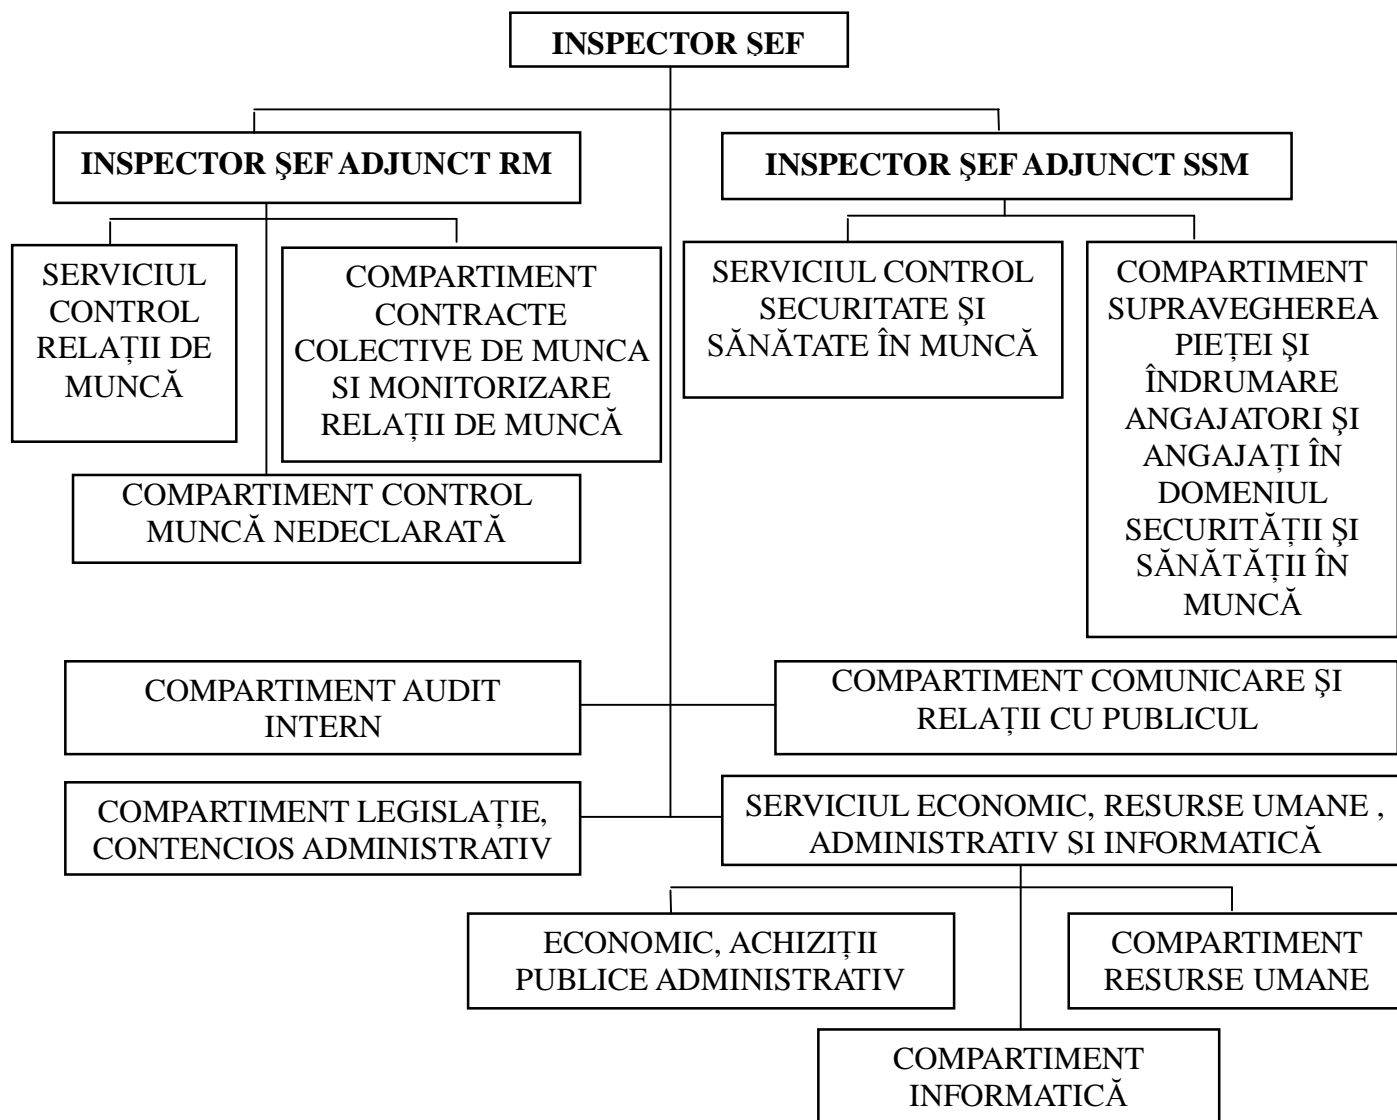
INSPECTOR ŞEF

INSPECTOR ŞEF ADJUNCT RM

INSPECTOR ŞEF ADJUNCT SSM

SERVICIUL CONTROL RELAȚII DE MUNCĂ

COMPARTIMENT CONTRACTE COLECTIVE DE MUNCA SI MONITORIZARE RELAȚII DE MUNCĂ

COMPARTIMENT CONTROL MUNCĂ NEDECLARATĂ

SERVICIUL CONTROL SECURITATE ȘI SĂNĂTATE ÎN MUNCĂ

COMPARTIMENT SUPRAVEGHEREA PIEȚEI ŞI ÎNDRUMARE ANGAJATORI ŞI ANGAJAȚI ÎN DOMENIUL SECURITĂȚII ŞI SĂNĂTĂȚII ÎN MUNCĂ

COMPARTIMENT AUDIT INTERN

COMPARTIMENT COMUNICARE ŞI RELAȚII CU PUBLICUL

COMPARTIMENT LEGISLAȚIE, CONTENCIOS ADMINISTRATIV

SERVICIUL ECONOMIC, RESURSE UMANE , ADMINISTRATIV ȘI INFORMATICĂ

ECONOMIC, ACHIZIȚII PUBLICE ADMINISTRATIV

COMPARTIMENT RESURSE UMANE

COMPARTIMENT INFORMATICĂ